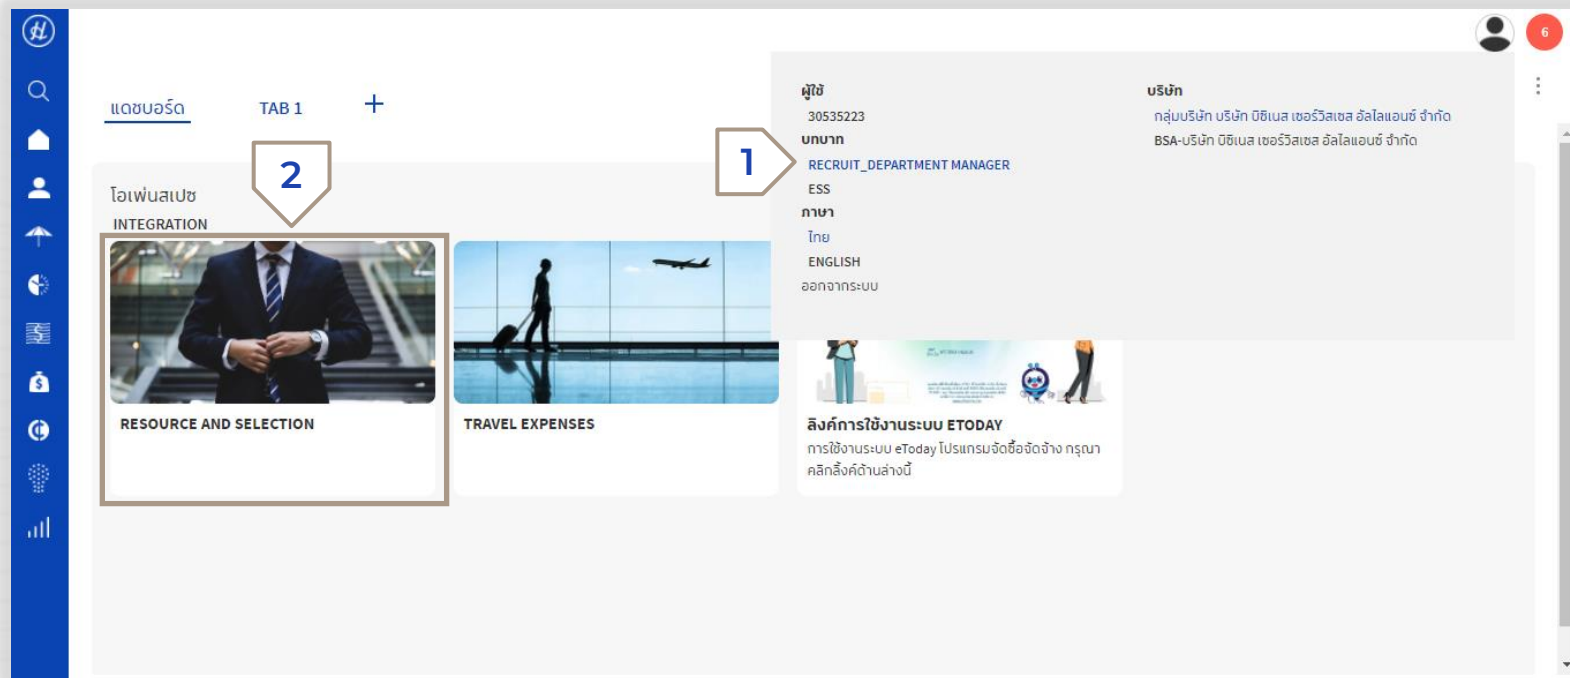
6

แดชบอร์ด

TAB 1

+

ผู้ใช้

30535223

บทบาท

RECRUIT_DEPARTMENT MANAGER

ESS

ภาษา

ไทย

ENGLISH

ออกจากระบบ

บริษัท

กลุ่มบริษัท บริษัท บีซิเนส เซอร์วิสเซส อัลไลแอนซ์ จำกัด

BSA-บริษัท บีซิเนส เซอร์วิสเซส อัลไลแอนซ์ จำกัด

1

2

โอเพ่นสเปซ

INTEGRATION

RESOURCE AND SELECTION

TRAVEL EXPENSES

ลิงค์การใช้งานระบบ ETODAY

การใช้งานระบบ eToday โปรแกรมจัดซื้อจัดจ้าง กรุณาคลิกลิ้งค์ด้านล่างนี้